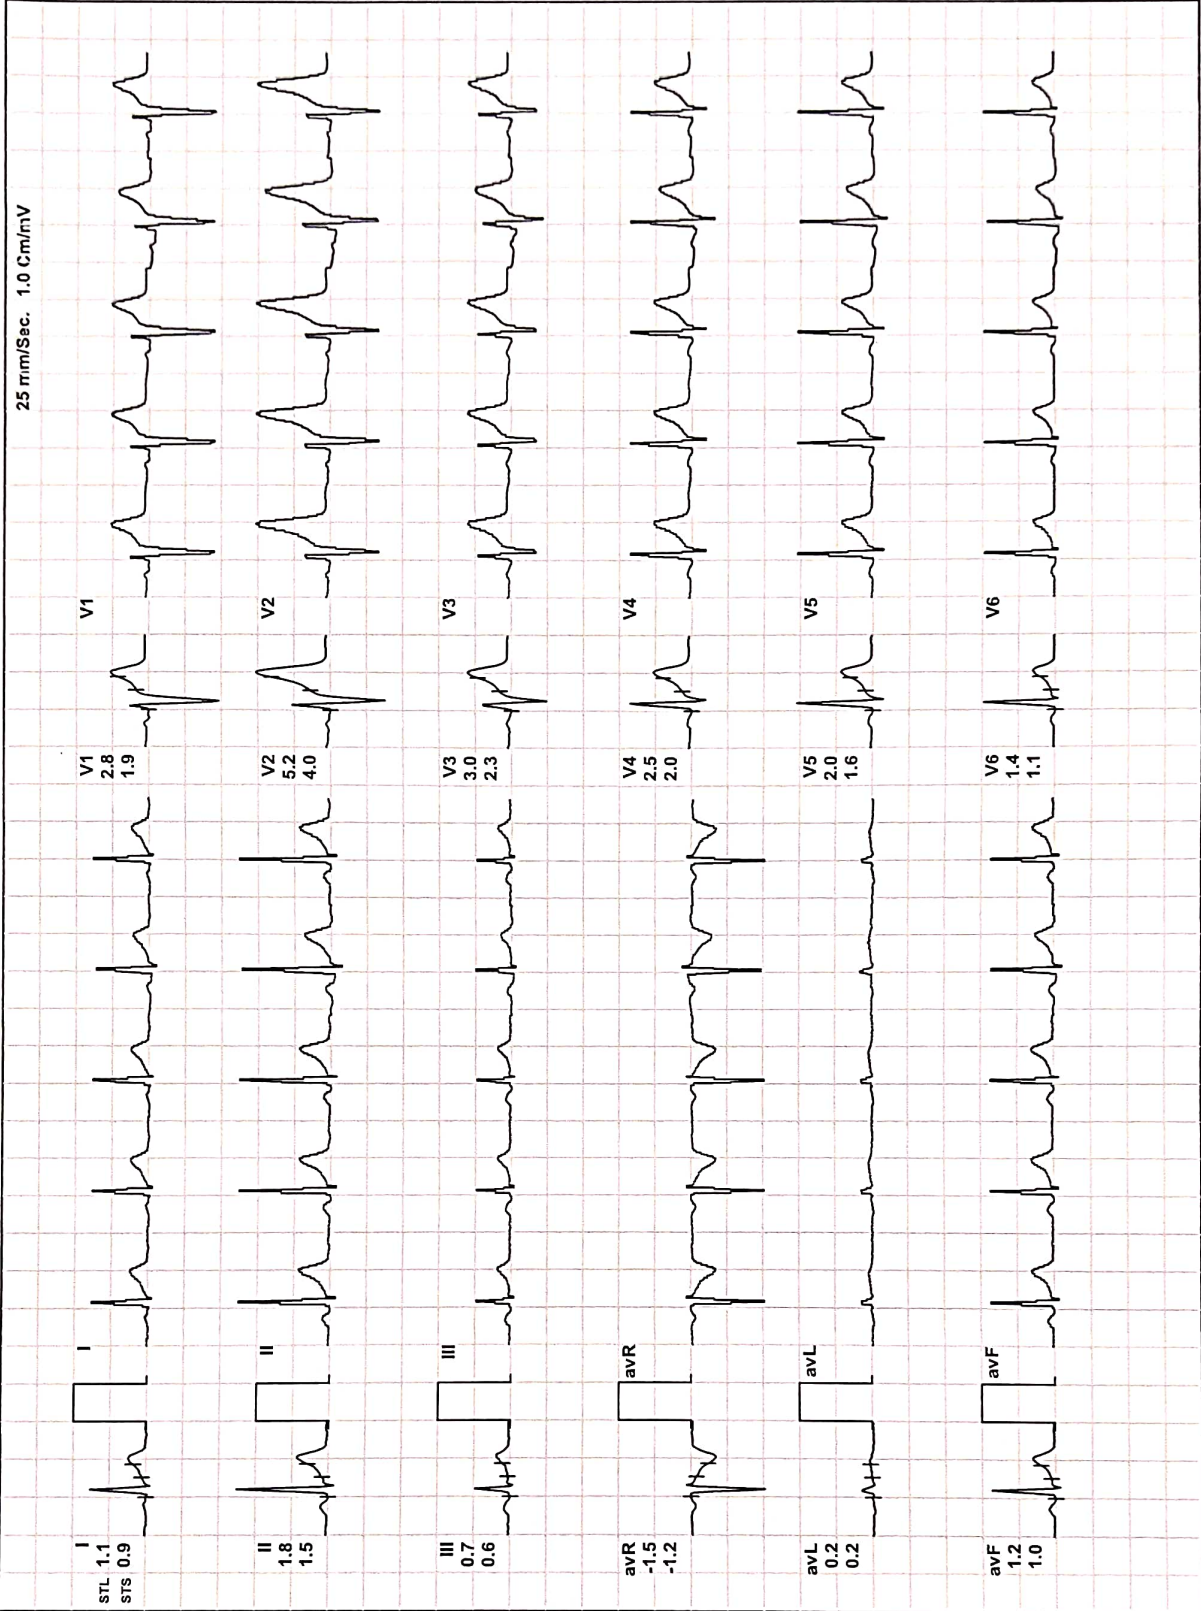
25 mm/Sec. 1.0 Cm/mV

I
STL 1.1
STS 0.9

I

II
1.8
1.5

II

III
0.7
0.6

III

avR
-1.5
-1.2

avR

avL
0.2
0.2

avL

avF
1.2
1.0

avF

V1
2.8
1.9

V1

V2
5.2
4.0

V2

V3
3.0
2.3

V3

V4
2.5
2.0

V4

V5
2.0
1.6

V5

V6
1.4
1.1

V6